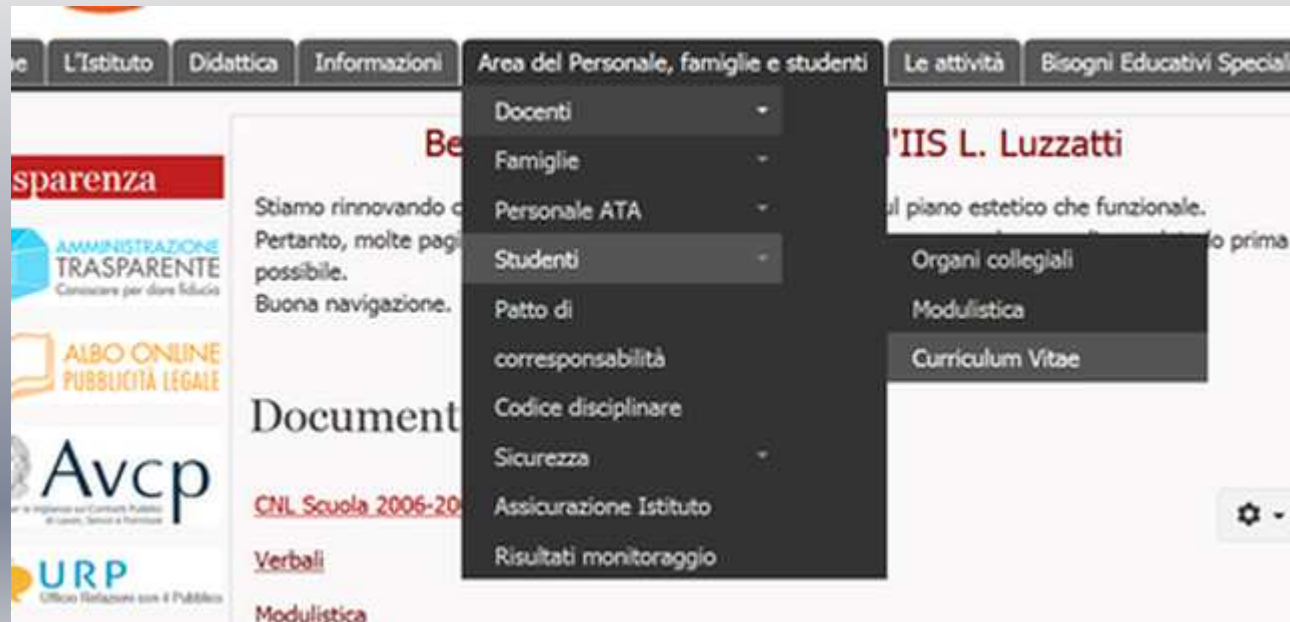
e | L'Istituto | Didattica | Informazioni | Area del Personale, famiglie e studenti | Le attività | Bisogni Educativi Speciali

Docenti
Famiglie
Personale ATA
Studenti
Patto di corresponsabilità
Codice disciplinare
Sicurezza
Assicurazione Istituto
Risultati monitoraggio

Organi collegiali
Modulistica
Curriculum Vitae

sparenza

AMMINISTRAZIONE TRASPARENTE
Conoscere per dare fiducia

ALBO ONLINE
PUBBLICITÀ LEGALE

Avcp
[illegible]

URP
Ufficio Relazioni con il Pubblico

Be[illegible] l'IIS L. Luzzatti

Stiamo rinnovando c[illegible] sul piano estetico che funzionale.
Pertanto, molte pagi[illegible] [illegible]o prima possibile.
Buona navigazione.

Document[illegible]

CNL Scuola 2006-20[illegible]

Verbali

Modulistica